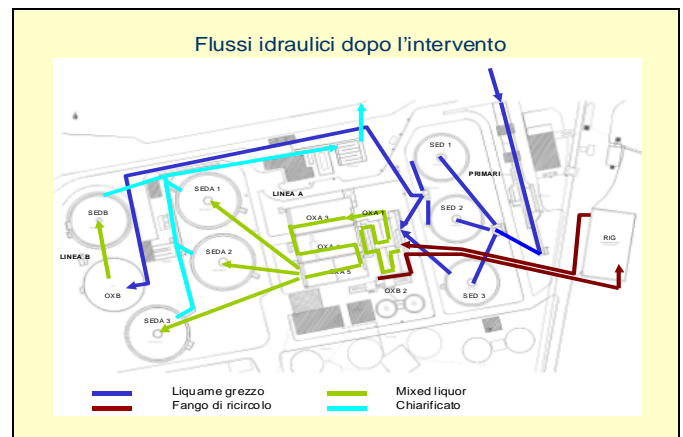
Flussi idraulici dopo l'intervento

SED 1

PRIMARI

SEDB

SEDA 1

LINEA A

OXA 3

OXA 4

SED 2

RIC

LINEA B

SEDA 2

OXA 1

OXA 5

OXB

OXB 2

SED 3

SEDA 3

Liquame grezzo
Fango di ricircolo
Mixed liquor
Chiarificato